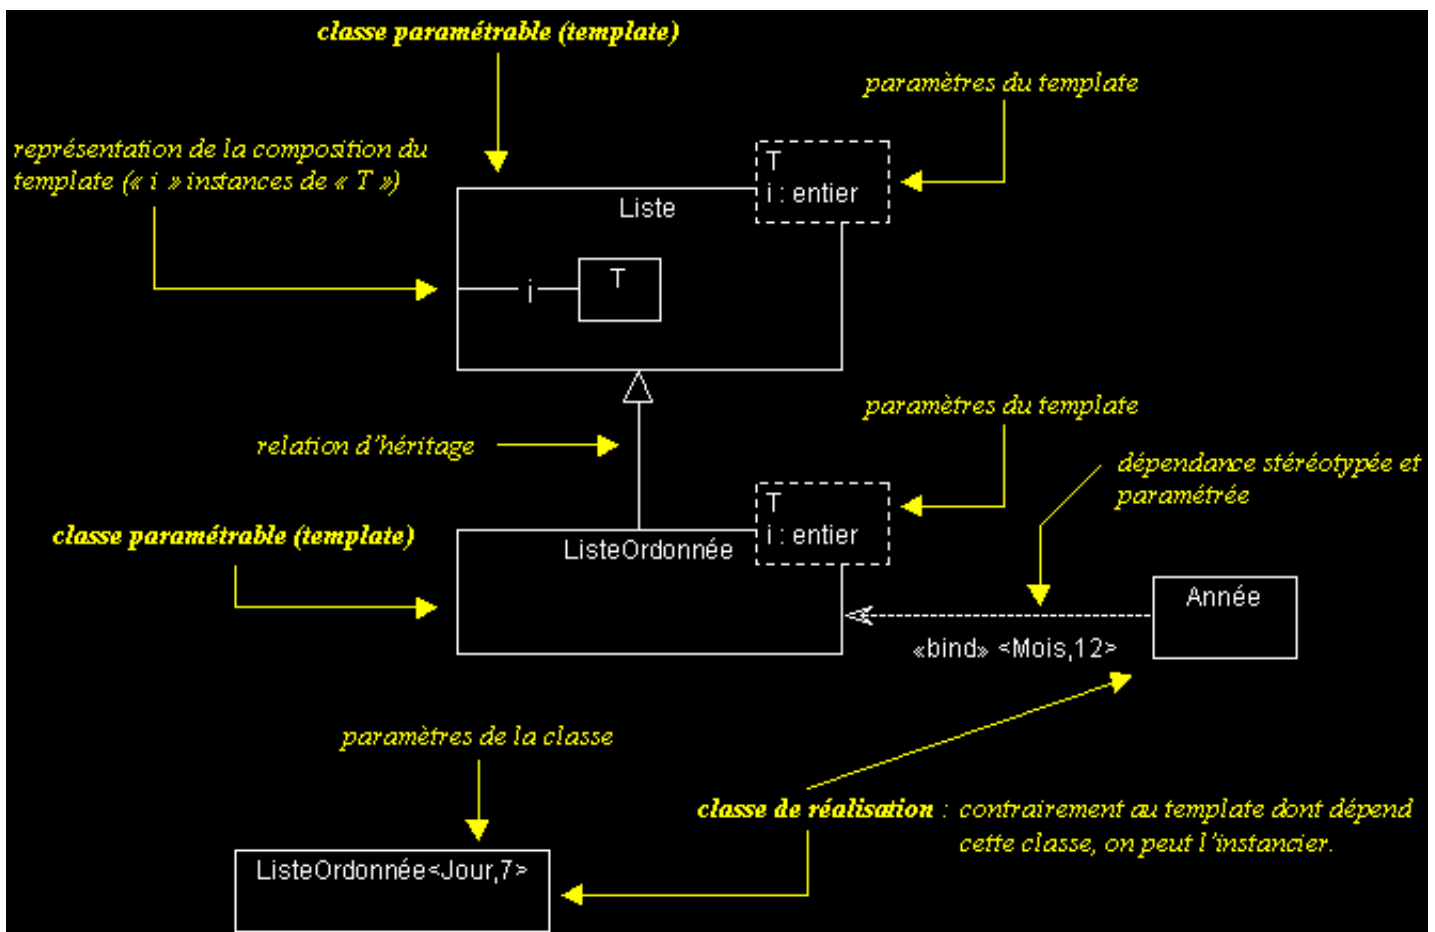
classe paramétrable (template)

paramètres du template

représentation de la composition du template (« i » instances de « T »)

Liste

T
i : entier

i

T

paramètres du template

relation d'héritage

dépendance stéréotypée et paramétrée

classe paramétrable (template)

ListeOrdonnée

T
i : entier

Année

«bind» <Mois,12>

paramètres de la classe

classe de réalisation : contrairement au template dont dépend cette classe, on peut l'instancier.

ListeOrdonnée<Jour,7>